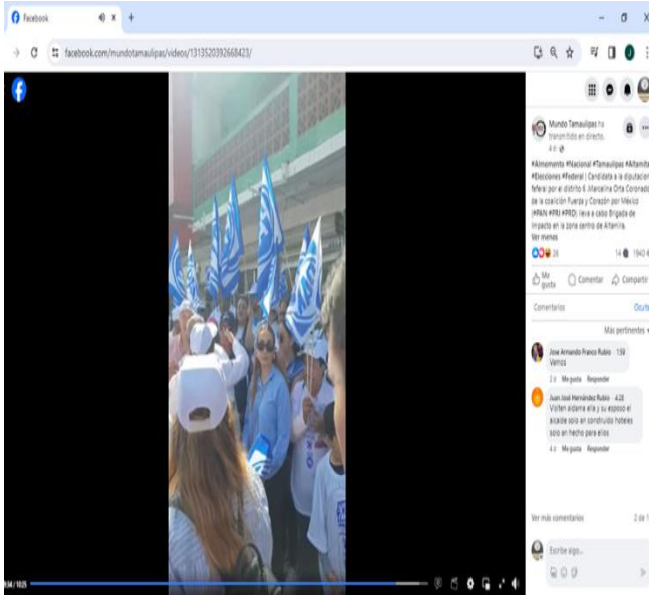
Facebook

facebook.com/mundotamaulipas/videos/1313520392668423/

Mundo Tamaulipas ha transmitido en directo.
4 d

#Altamira #Nacional #Tamaulipas #Altamira #Elecciones #Federal | Candidata a la diputación federal por el distrito 6 Marcelina Orta Coronado de la coalición Fuerza y Corazón por México (#PAN #PRI #PRD), lleva a cabo Brigada de impacto en la zona centro de Altamira.
Ver menos

26 14 1940

Me gusta Comentar Compartir

Comentarios Ocultar

Más pertinentes

Jose Armando Franco Rubio 1:59
Vamos
2 d Me gusta Responder

Juan José Hernández Rubio 4:28
Visiten aldama ella y su esposo el alcalde solo en construido hoteles solo en hecho para ellos
4 d Me gusta Responder

Ver más comentarios 2 de 1

Escribe algo...

9:34 / 10:25